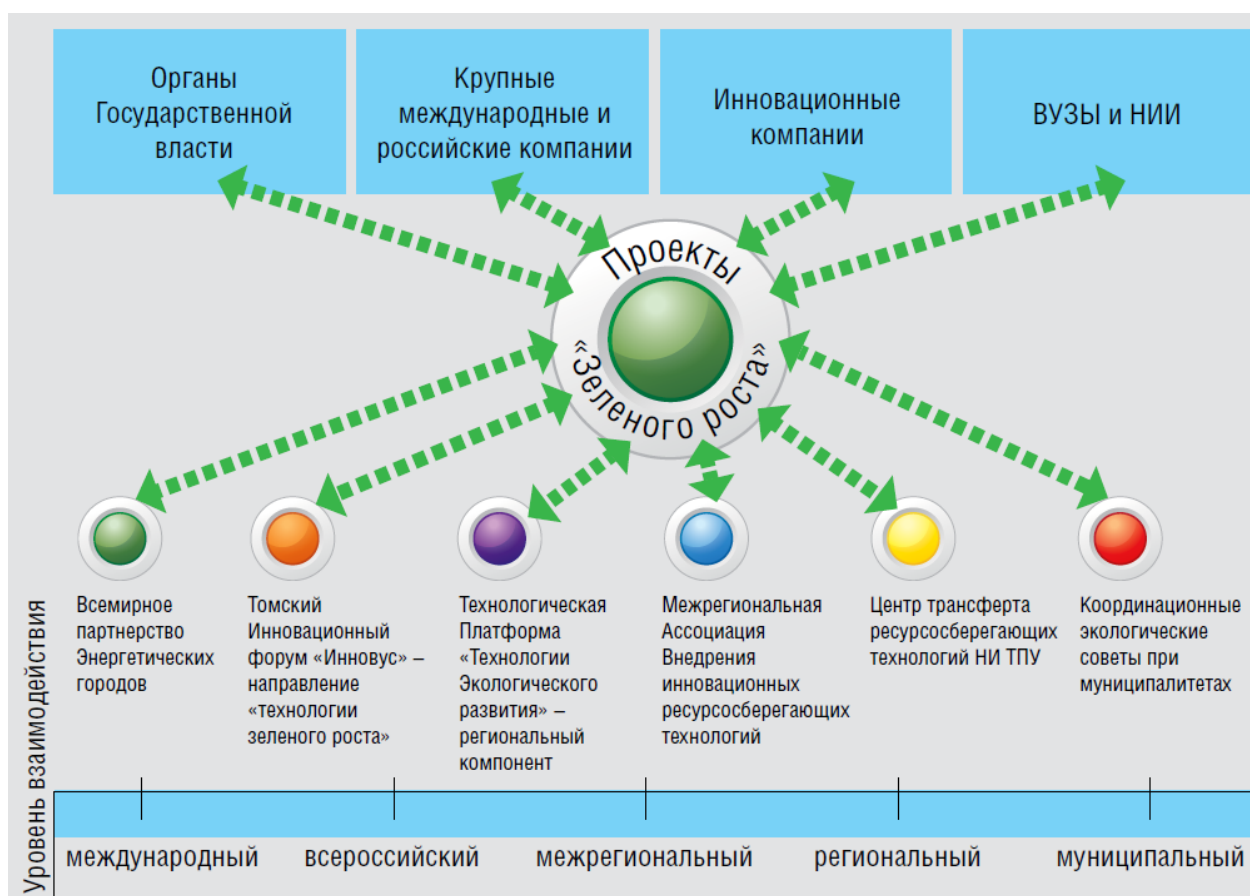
Органы Государственной власти

Крупные международные и российские компании

Инновационные компании

ВУЗЫ и НИИ

Проекты «Зеленого роста»

Всемирное партнерство Энергетических городов

Томский Инновационный форум «Инновус» – направление «технологии зеленого роста»

Технологическая Платформа «Технологии Экологического развития» – региональный компонент

Межрегиональная Ассоциация Внедрения инновационных ресурсосберегающих технологий

Центр трансферта ресурсосберегающих технологий НИ ТПУ

Координационные экологические советы при муниципалитетах

Уровень взаимодействия

международный

всероссийский

межрегиональный

региональный

муниципальный